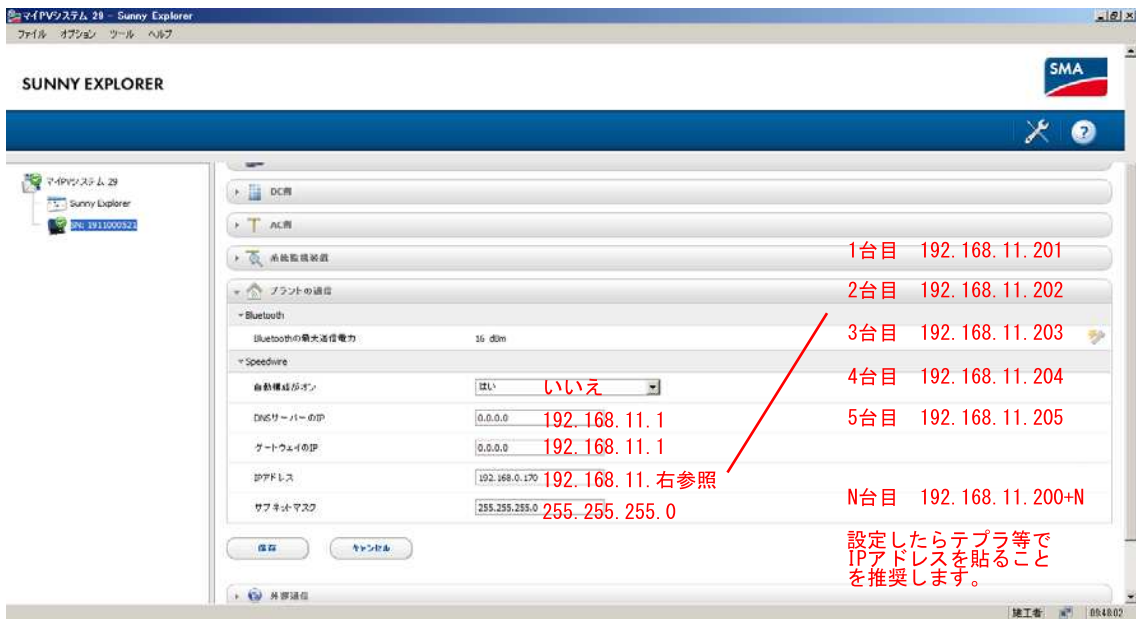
マイPVシステム 29 - Sunny Explorer
ファイル オプション ツール ヘルプ

SUNNY EXPLORER

SMA

マイPVシステム 29
Sunny Explorer
SN: 1911000521

DC側
AC側
系統監視装置
プラントの通信
Bluetooth
Bluetoothの最大送信電力 16 dBm
Speedwire
自動構成がオン はい いいえ
DNSサーバーのIP 0.0.0.0 192.168.11.1
ゲートウェイのIP 0.0.0.0 192.168.11.1
IPアドレス 192.168.0.170 192.168.11.右参照
サブネットマスク 255.255.255.0 255.255.255.0

保存 キャンセル

外部通信

1台目 192.168.11.201
2台目 192.168.11.202
3台目 192.168.11.203
4台目 192.168.11.204
5台目 192.168.11.205

N台目 192.168.11.200+N

設定したらテプラ等でIPアドレスを貼ることを推奨します。

施工者 09:48:02